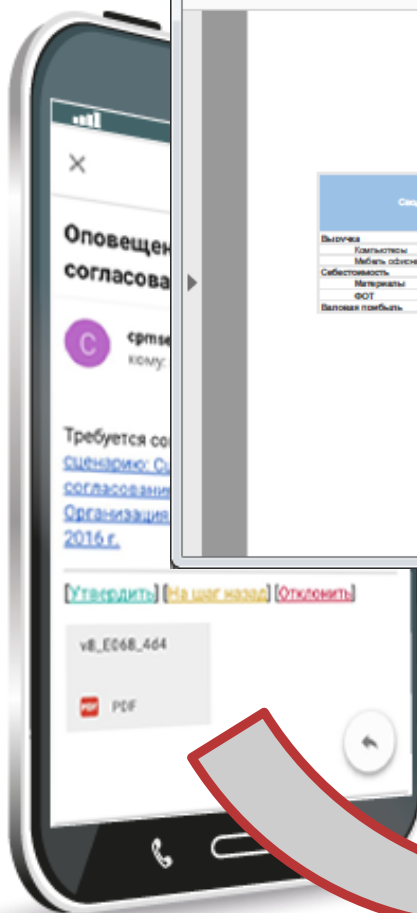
×

Оповещен согласова

C cpmse кому:

Требуется со сценарию: Сц согласовани Организация 2016 г.

[Утвердить] [На шаг назад] [Отклонить]

v8_E068_4d4

PDF PDF

Сво

Выручка
Компьютеры
Мебель офисн
Себестоимость
Материалы
ФОТ
Валовая прибыль